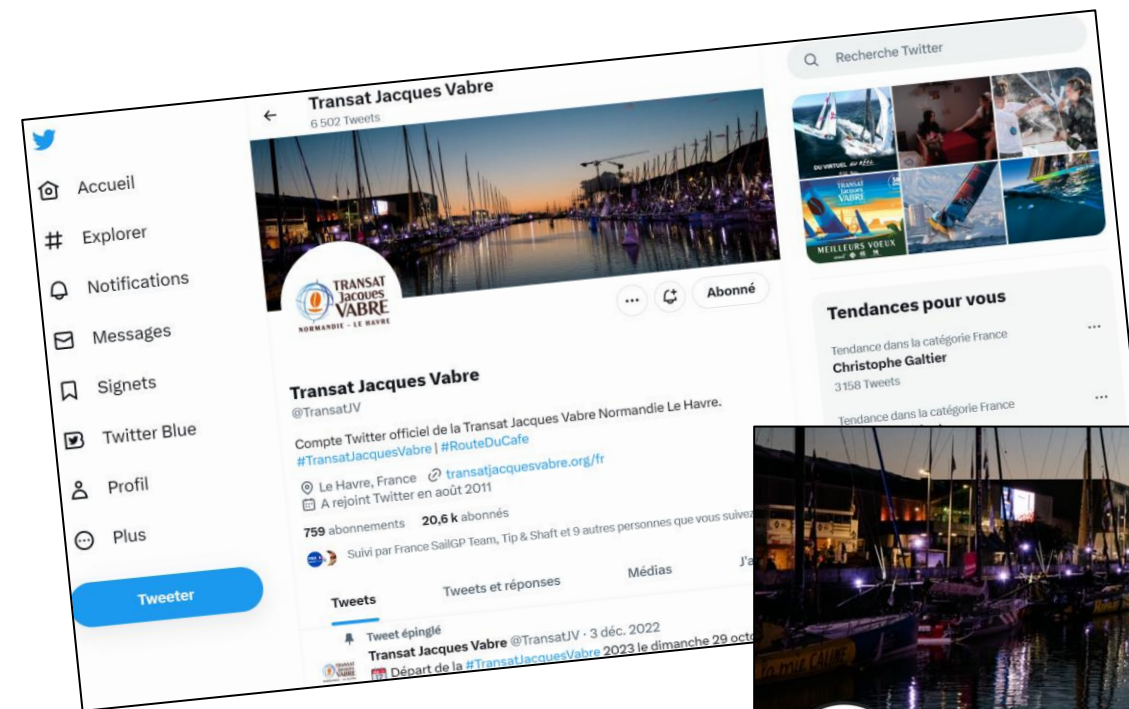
Accueil

Explorer

Notifications

Messages

Signets

Twitter Blue

Profil

Plus

Tweeter

Transat Jacques Vabre
6 502 Tweets

TRANSAT Jacques VABRE NORMANDIE - LE HAVRE

Abonné

Transat Jacques Vabre
@TransatJV

Compte Twitter officiel de la Transat Jacques Vabre Normandie Le Havre. #TransatJacquesVabre | #RouteDuCafe

Le Havre, France transatjacquesvabre.org/fr
A rejoint Twitter en août 2011

759 abonnements 20,6 k abonnés

Suivi par France SailGP Team, Tip & Shaft et 9 autres personnes que vous suivez

Tweets Tweets et réponses Médias J'a

Tweet épinglé
Transat Jacques Vabre @TransatJV · 3 déc. 2022
Départ de la #TransatJacquesVabre 2023 le dimanche 29 octo

Recherche Twitter

DU VIRTUEL AU RÉEL

MEILLEURS VOEUX

Tendances pour vous

Tendance dans la catégorie France
Christophe Galtier
3158 Tweets

Tendance dans la catégorie France